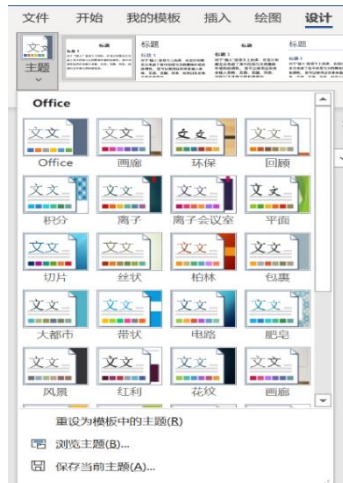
文件 开始 我的模板 插入 绘图 设计

文文
主题

标题 标题 标题

Office

文文 Office
文文 画廊
文文 环保
文文 回顾
文文 积分
文文 离子
文文 离子会议室
文文 平面
文文 切片
文文 丝状
文文 柏林
文文 包裹
文文 大都市
文文 带状
文文 电路
文文 肥皂
文文 风景
文文 红利
文文 花纹
文文 画廊

重设为模板中的主题(R)
浏览主题(B)...
保存当前主题(A)...